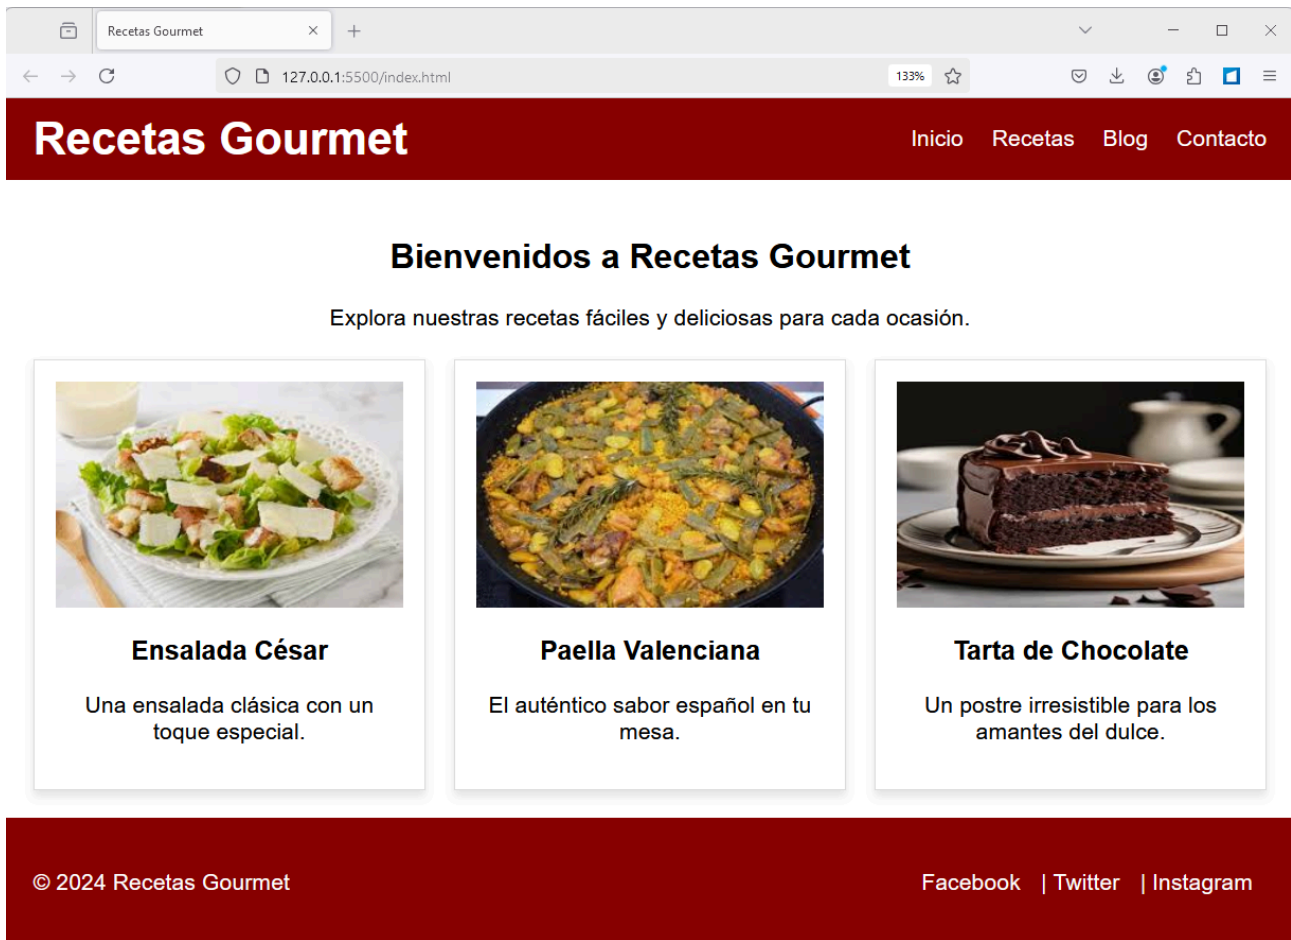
Recetas Gourmet

127.0.0.1:5500/index.html

133%

Recetas Gourmet

Inicio Recetas Blog Contacto

Bienvenidos a Recetas Gourmet

Explora nuestras recetas fáciles y deliciosas para cada ocasión.

Ensalada César

Una ensalada clásica con un toque especial.

Paella Valenciana

El auténtico sabor español en tu mesa.

Tarta de Chocolate

Un postre irresistible para los amantes del dulce.

© 2024 Recetas Gourmet

Facebook | Twitter | Instagram